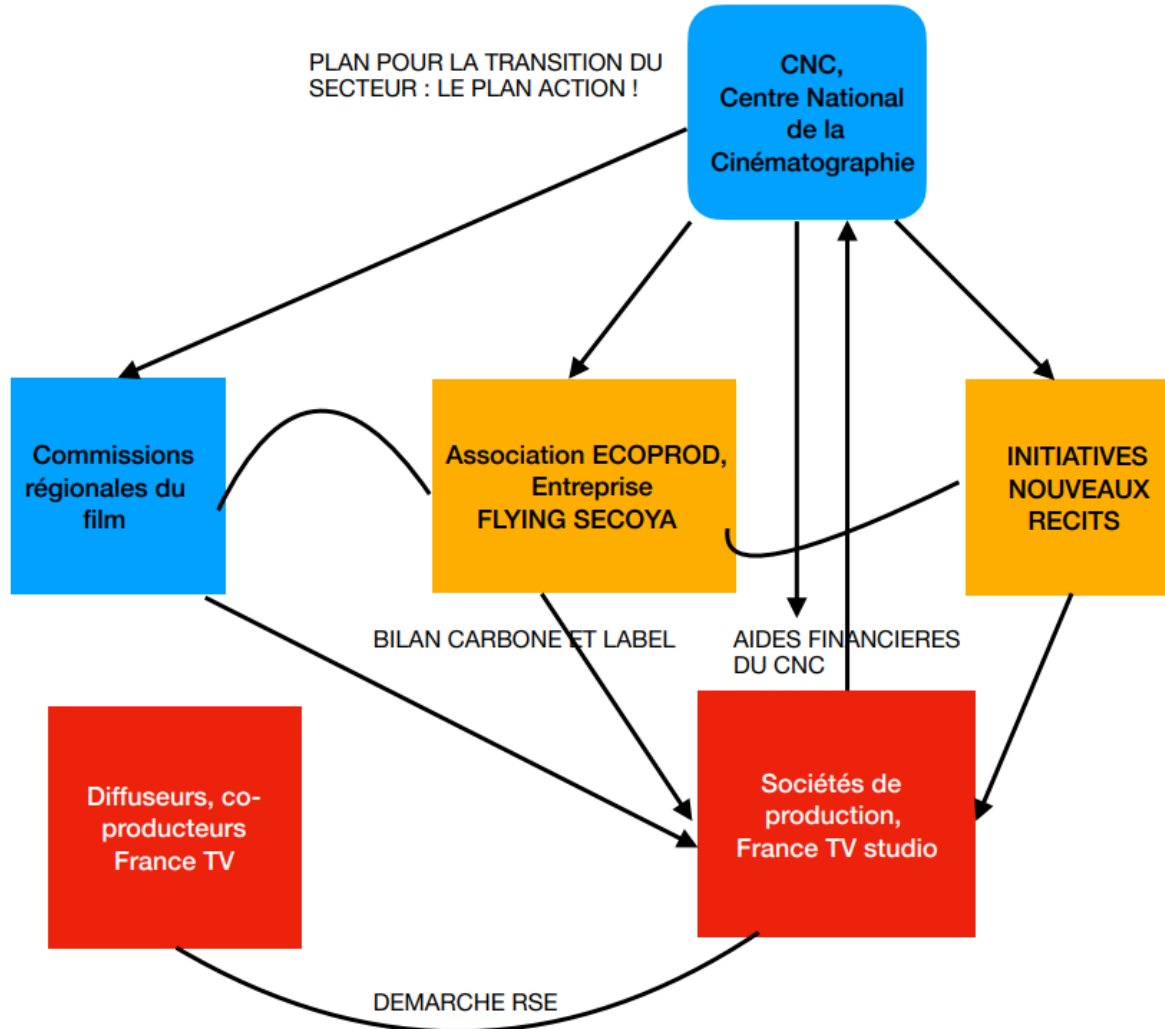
PLAN POUR LA TRANSITION DU SECTEUR : LE PLAN ACTION !

CNC,
Centre National de la Cinématographie

Commissions régionales du film

Association ECOPROD,
Entreprise
FLYING SECOYA

INITIATIVES NOUVEAUX RECITS

BILAN CARBONE ET LABEL

AIDES FINANCIERES DU CNC

Diffuseurs, co-producteurs France TV

Sociétés de production,
France TV studio

DEMARCHE RSE